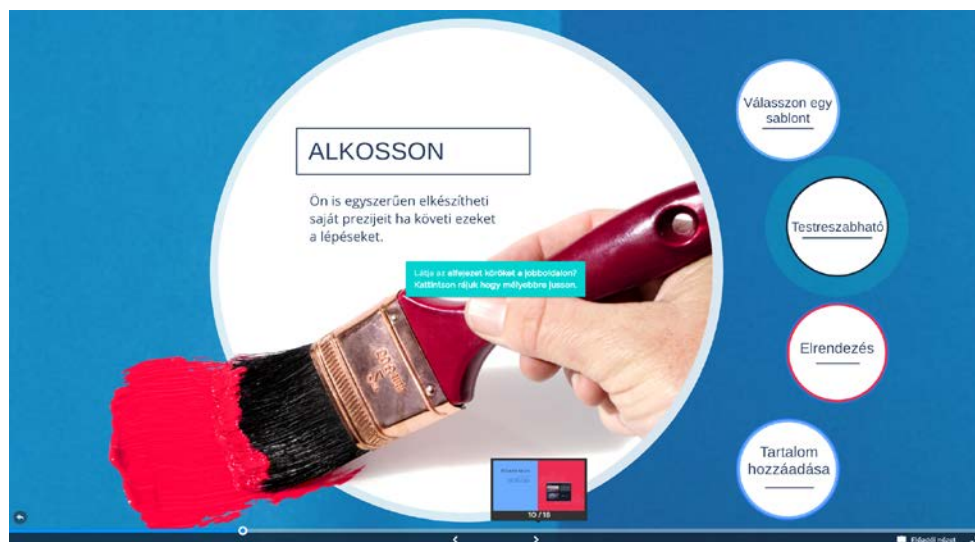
ALKOSSON

Ön is egyszerűen elkészítheti saját prezijeit ha követi ezeket a lépéseket.

Látja az alfejezet köröket a jobboldalon? Kattintson rájuk hogy mélyebbre jusson.

Válasszon egy sablont

Testreszabható

Elrendezés

Tartalom hozzáadása

10 / 18

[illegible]